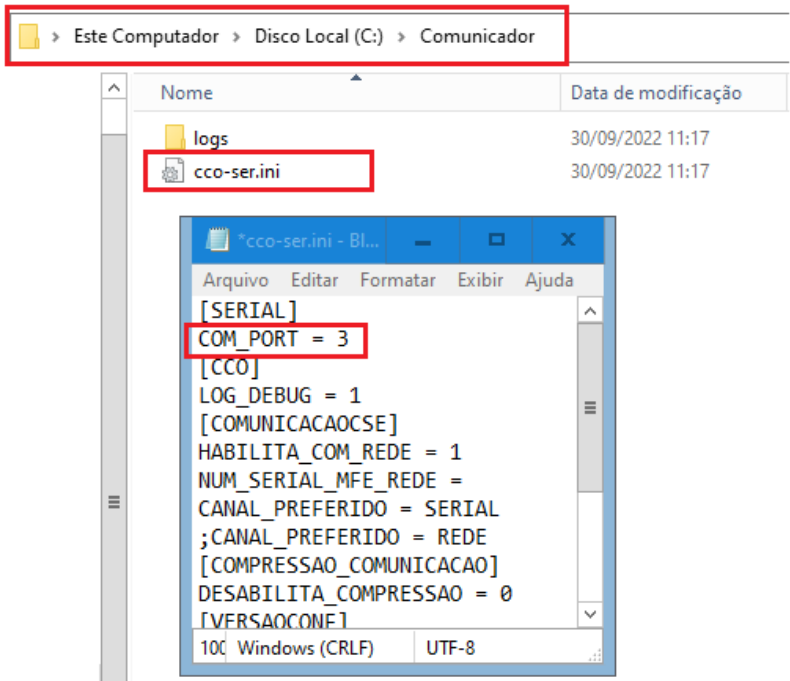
> Este Computador > Disco Local (C:) > Comunicador

Nome | Data de modificação

logs 30/09/2022 11:17

cco-ser.ini 30/09/2022 11:17

*cco-ser.ini - Bl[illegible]

Arquivo Editar Formatar Exibir Ajuda

[SERIAL]
COM_PORT = 3
[CCO]
LOG_DEBUG = 1
[COMUNICACAOCSE]
HABILITA_COM_REDE = 1
NUM_SERIAL_MFE_REDE =
CANAL_PREFERIDO = SERIAL
;CANAL_PREFERIDO = REDE
[COMPRESSAO_COMUNICACAO]
DESABILITA_COMPRESSAO = 0
[VERSAOCONF]

10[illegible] Windows (CRLF) UTF-8